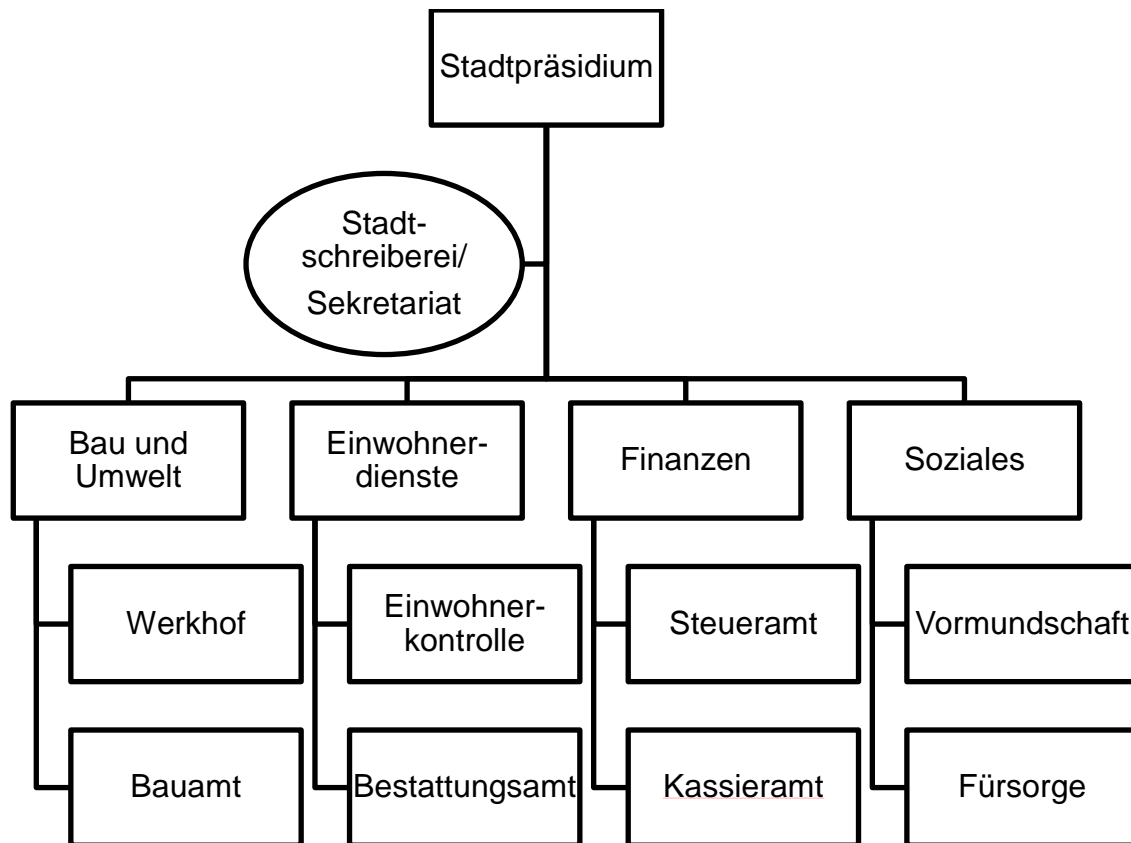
Stadtpräsidium

Stadtschreiberei/ Sekretariat

Bau und Umwelt

Werkhof

Bauamt

Einwohnerdienste

Einwohnerkontrolle

Bestattungsamt

Finanzen

Steueramt

Kassieramt

Soziales

Vormundschaft

Fürsorge